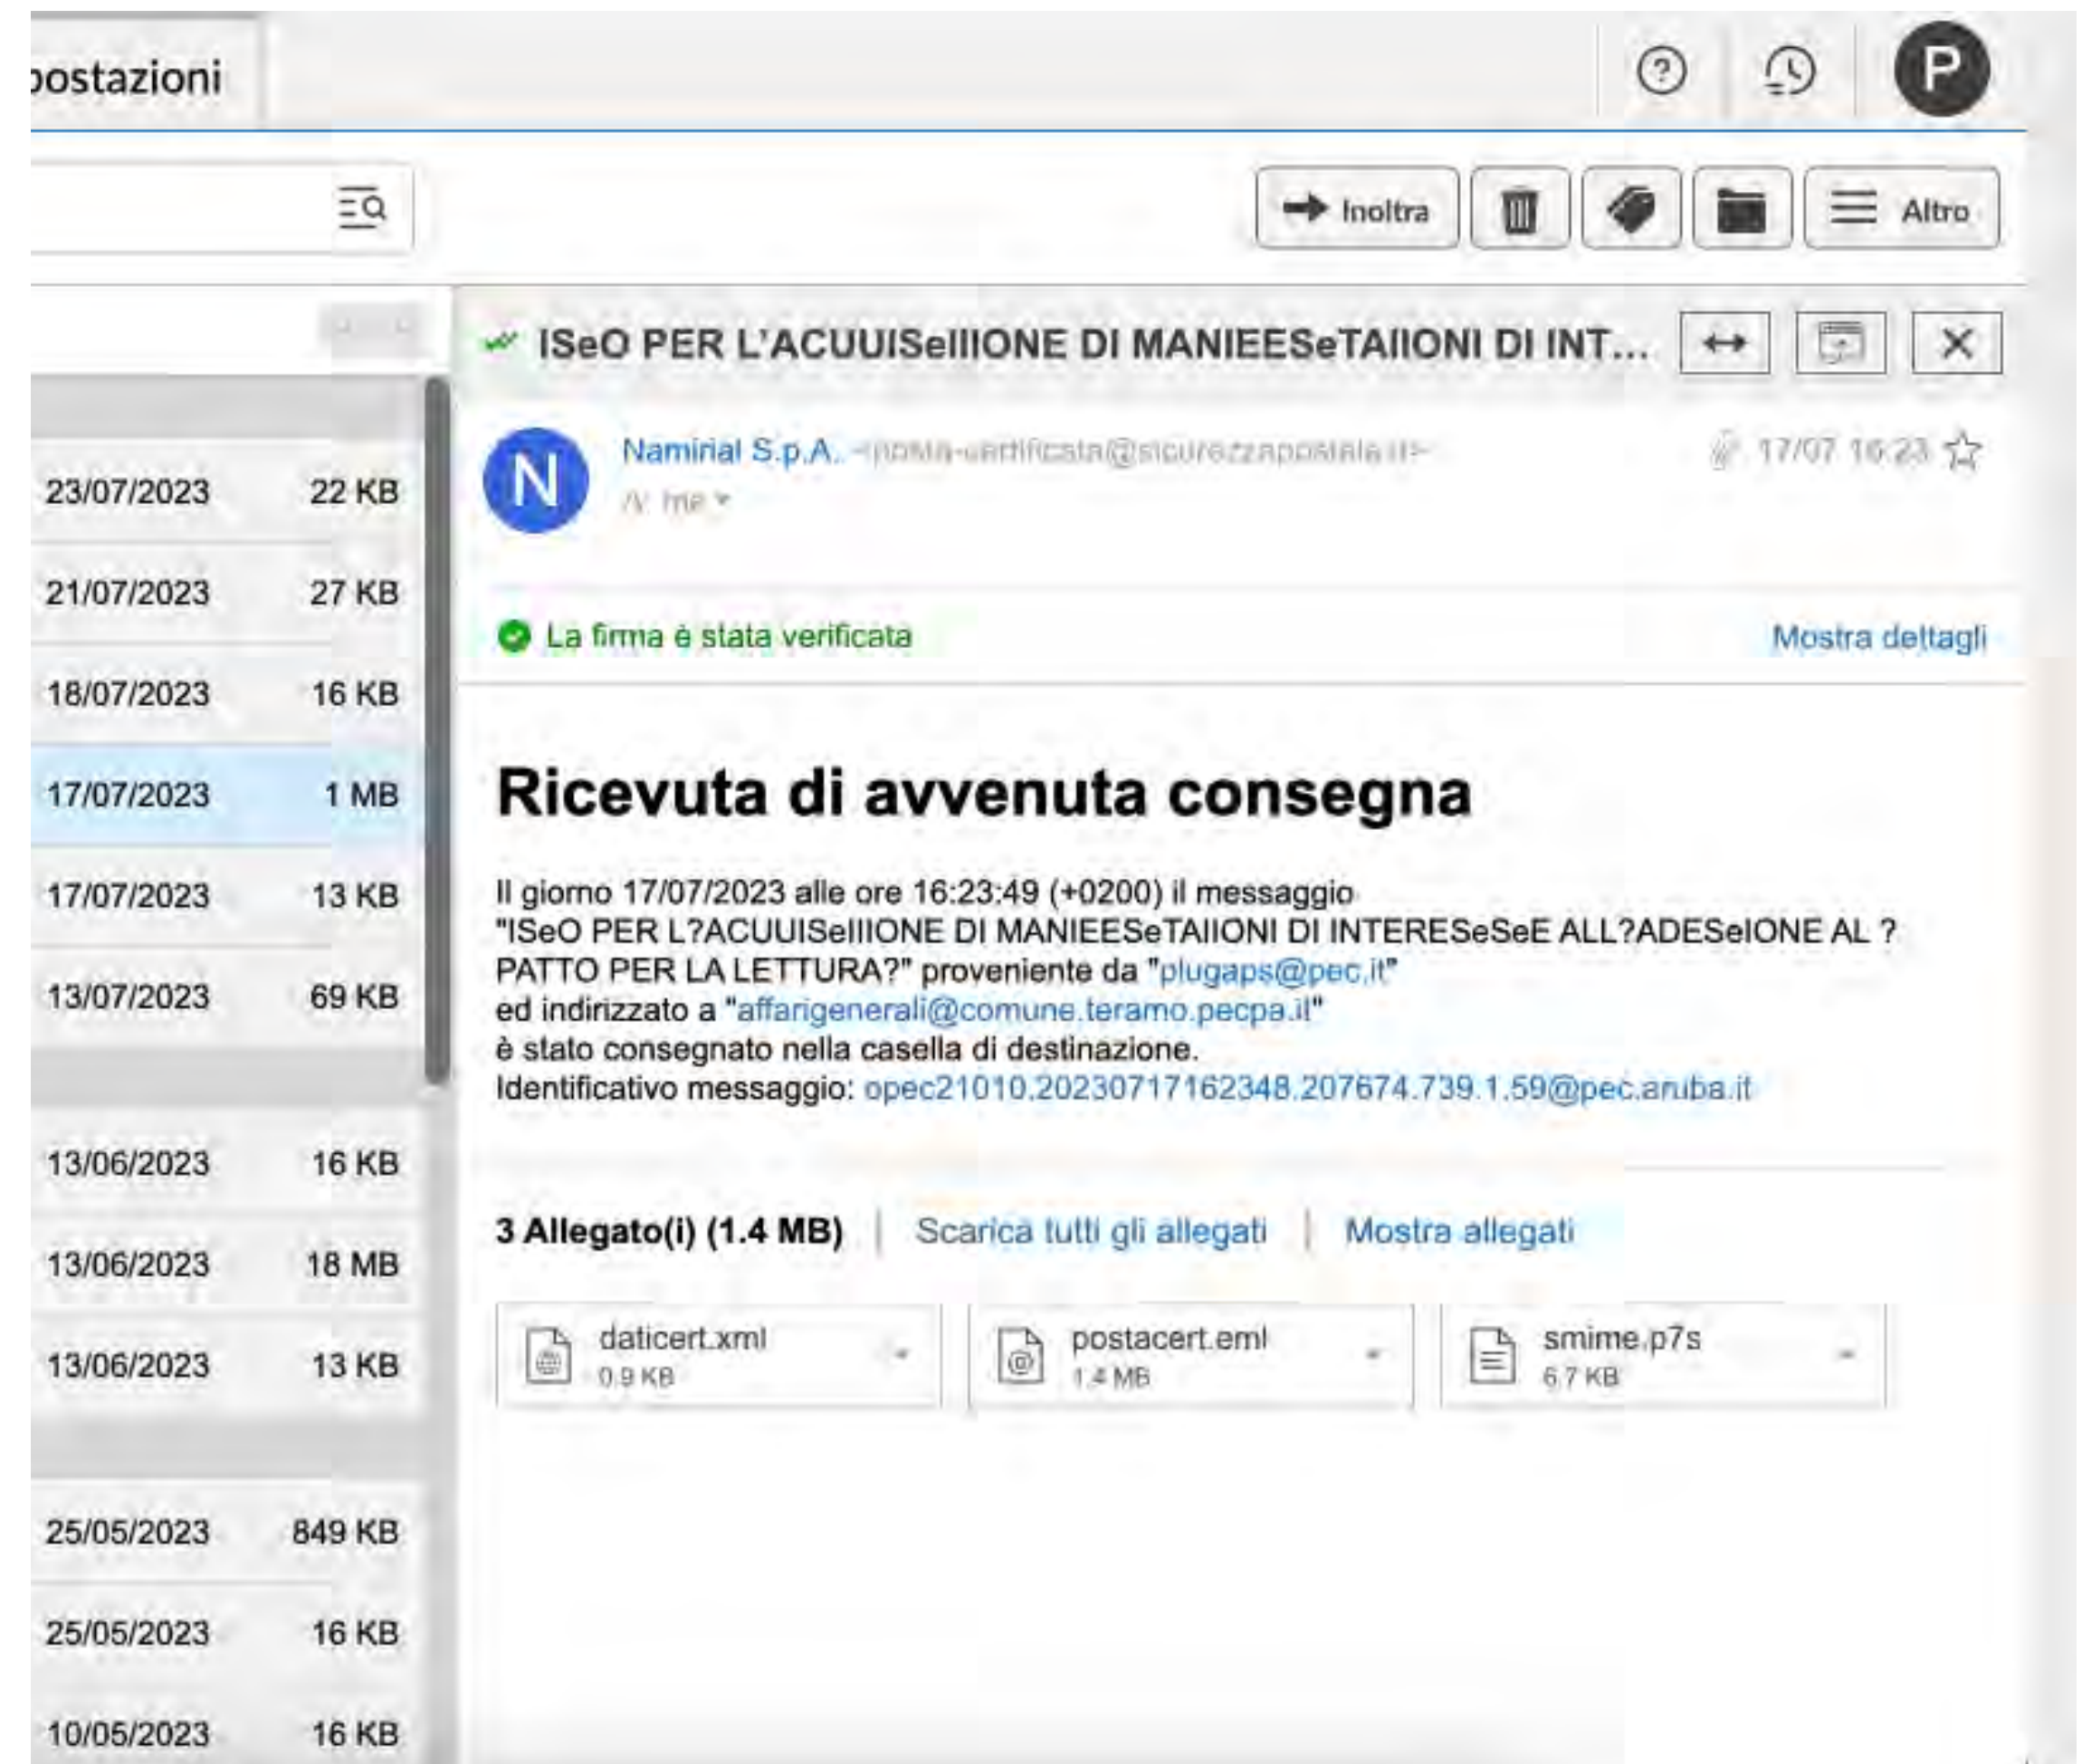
postazioni

P

Inoltra

Altro

ISeO PER L'ACUUISeIIONE DI MANIEESeTAIIONI DI INT...

Namirial S.p.A. <posta-certificata@sicurezzapostale.it>
A: me

17/07 16:23

23/07/2023 22 KB
21/07/2023 27 KB
18/07/2023 16 KB
17/07/2023 1 MB
17/07/2023 13 KB
13/07/2023 69 KB
13/06/2023 16 KB
13/06/2023 18 MB
13/06/2023 13 KB
25/05/2023 849 KB
25/05/2023 16 KB
10/05/2023 16 KB

La firma è stata verificata

Mostra dettagli

Ricevuta di avvenuta consegna

Il giorno 17/07/2023 alle ore 16:23:49 (+0200) il messaggio "ISeO PER L?ACUUISeIIONE DI MANIEESeTAIIONI DI INTERESeSeE ALL?ADESeIONE AL ?PATTO PER LA LETTURA?" proveniente da "plugaps@pec.it" ed indirizzato a "affarigenerali@comune.teramo.pecpa.it" è stato consegnato nella casella di destinazione.
Identificativo messaggio: opec21010.20230717162348.207674.739.1.59@pec.aruba.it

3 Allegato(i) (1.4 MB) | Scarica tutti gli allegati | Mostra allegati

daticert.xml
0.9 KB

postacert.eml
1.4 MB

smime.p7s
6.7 KB